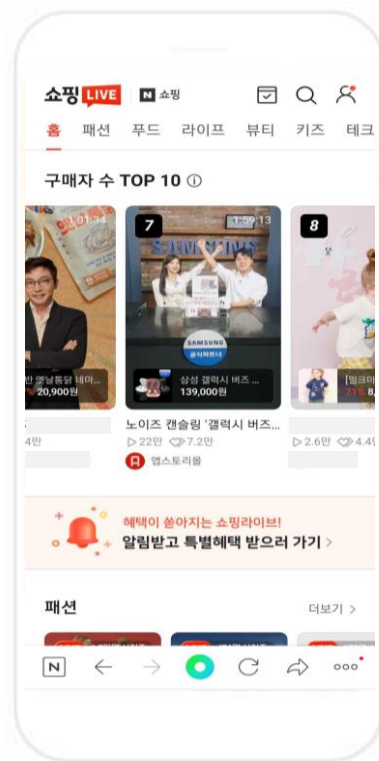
쇼핑 LIVE N 쇼핑

홈 패션 푸드 라이프 뷰티 키즈 테크

구매자 수 TOP 10 ⓘ

01:34
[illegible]
20,900원
4만

7
0:13
SAMSUNG
SAMSUNG 공식파트너
삼성 갤럭시 버즈
139,000원
노이즈 캔슬링 '갤럭시 버즈...
▷ 22만 ♡ 7.2만
앱스토리몰

8
[밍크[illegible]
8,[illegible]
▷ 2.6만 ♡ 4.4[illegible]

혜택이 쏟아지는 쇼핑라이브!
알림받고 특별혜택 받으러 가기 >

패션
더보기 >

N ← → C ooo